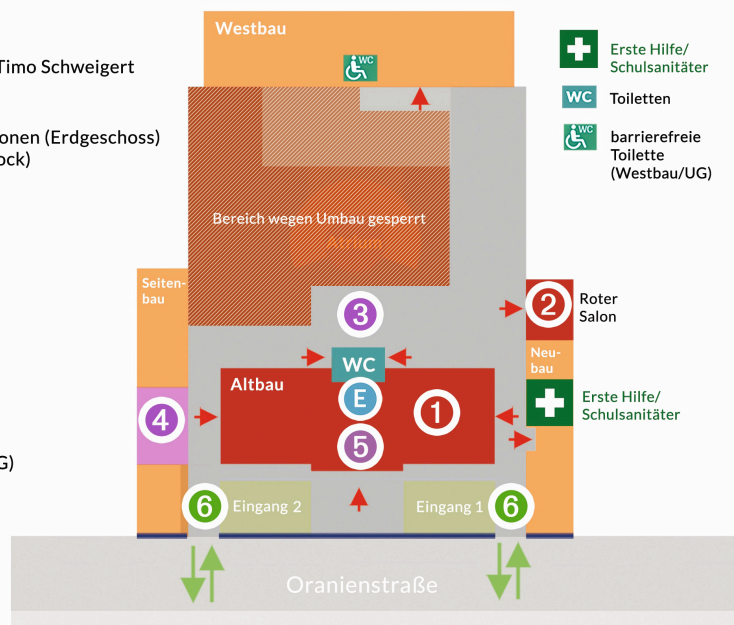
Timo Schweigert

onen (Erdgeschoss)
ock)

G)

Westbau

WC

Erste Hilfe/
Schulsanitäter

WC Toiletten

WC barrierefreie Toilette (Westbau/UG)

Bereich wegen Umbau gesperrt
Atrium

Seitenbau

3

2 Roter Salon

WC

Neubau

Altbau

E

1

4

Erste Hilfe/
Schulsanitäter

5

6 Eingang 2

Eingang 1 6

Oranienstraße